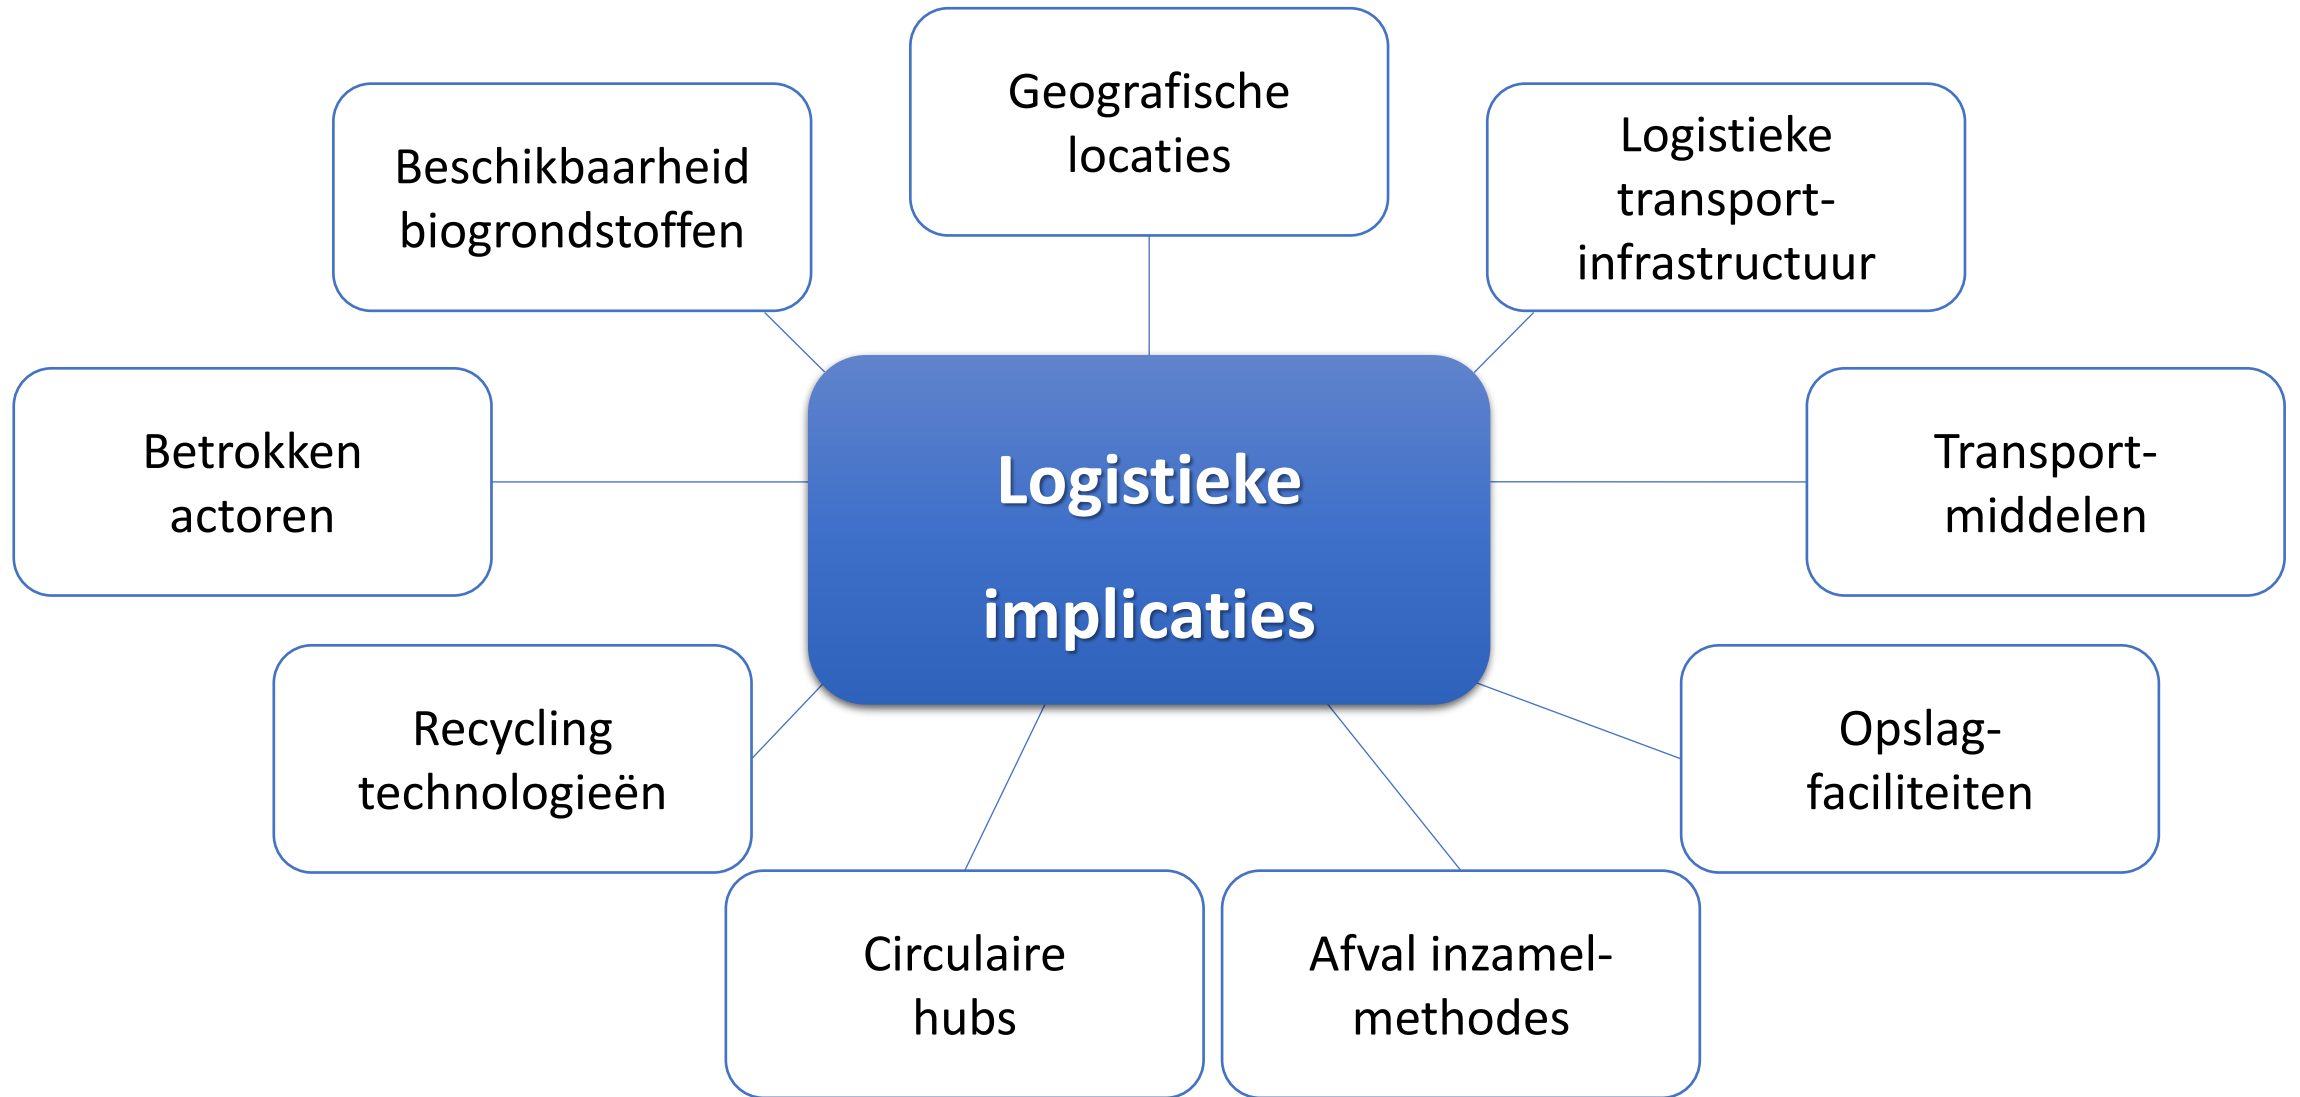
Geografische locaties

Beschikbaarheid biogrondstoffen

Logistieke transport-infrastructuur

Betrokken actoren

Logistieke implicaties

Transport-middelen

Recycling technologieën

Opslag-faciliteiten

Circulaire hubs

Afval inzamel-methodes